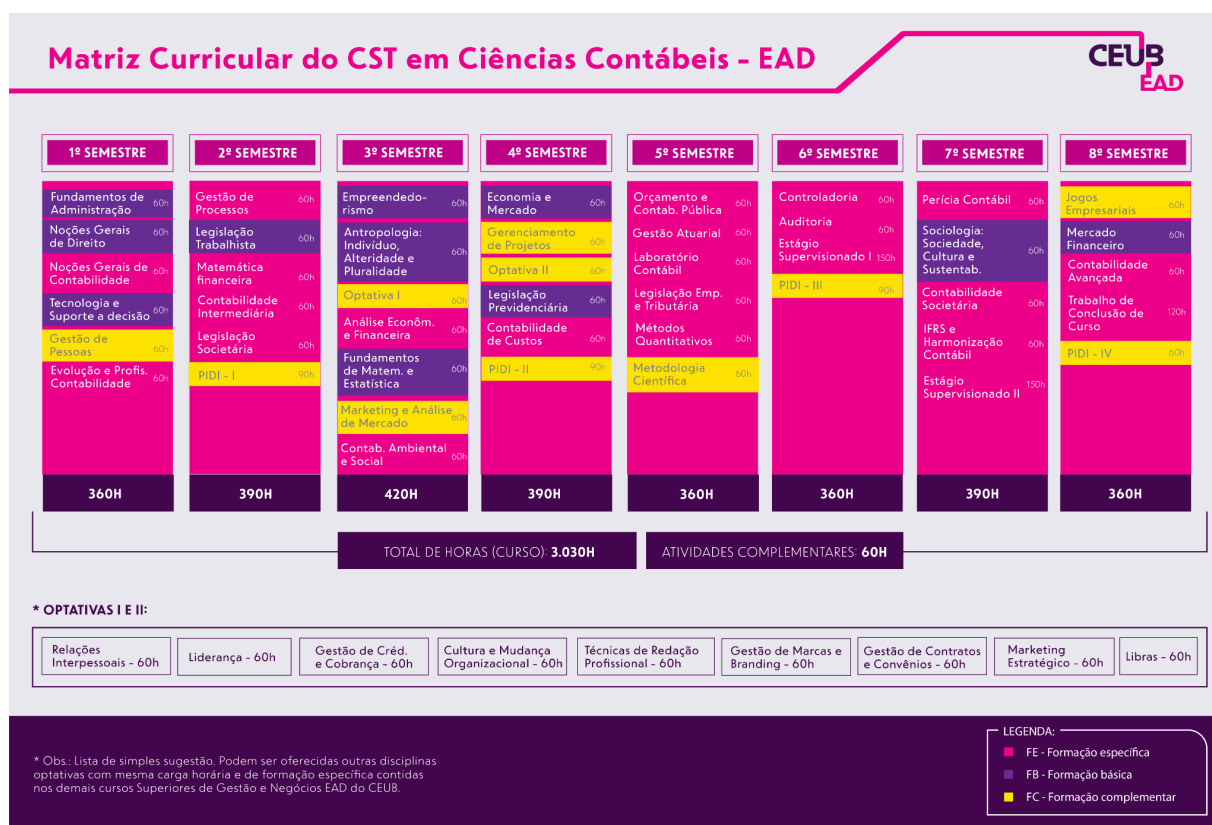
Matriz Curricular do CST em Ciências Contábeis - EAD

CEUB EAD

1º SEMESTRE

Fundamentos de Administração 60h
Noções Gerais de Direito 60h
Noções Gerais de Contabilidade 60h
Tecnologia e Suporte a decisão 60h
Gestão de Pessoas 60h
Evolução e Profis. Contabilidade 60h

360H

2º SEMESTRE

Gestão de Processos 60h
Legislação Trabalhista 60h
Matemática financeira 60h
Contabilidade Intermediária 60h
Legislação Societária 60h
PIDI - I 90h

390H

3º SEMESTRE

Empreendedorismo 60h
Antropologia: Indivíduo, Alteridade e Pluralidade 60h
Optativa I 60h
Análise Econôm. e Financeira 60h
Fundamentos de Matem. e Estatística 60h
Marketing e Análise de Mercado 60h
Contab. Ambiental e Social 60h

420H

4º SEMESTRE

Economia e Mercado 60h
Gerenciamento de Projetos 60h
Optativa II 60h
Legislação Previdenciária 60h
Contabilidade de Custos 60h
PIDI - II 90h

390H

5º SEMESTRE

Orçamento e Contab. Pública 60h
Gestão Atuarial 60h
Laboratório Contábil 60h
Legislação Emp. e Tributária 60h
Métodos Quantitativos 60h
Metodologia Científica 60h

360H

6º SEMESTRE

Controladoria 60h
Auditoria 60h
Estágio Supervisionado I 150h
PIDI - III 90h

360H

7º SEMESTRE

Perícia Contábil 60h
Sociologia: Sociedade, Cultura e Sustentab. 60h
Contabilidade Societária 60h
IFRS e Harmonização Contábil 60h
Estágio Supervisionado II 150h

390H

8º SEMESTRE

Jogos Empresariais 60h
Mercado Financeiro 60h
Contabilidade Avançada 60h
Trabalho de Conclusão de Curso 120h
PIDI - IV 60h

360H

TOTAL DE HORAS (CURSO): 3.030H
ATIVIDADES COMPLEMENTARES: 60H

* OPTATIVAS I E II:

Relações Interpessoais - 60h
Liderança - 60h
Gestão de Créd. e Cobrança - 60h
Cultura e Mudança Organizacional - 60h
Técnicas de Redação Profissional - 60h
Gestão de Marcas e Branding - 60h
Gestão de Contratos e Convênios - 60h
Marketing Estratégico - 60h
Libras - 60h

* Obs.: Lista de simples sugestão. Podem ser oferecidas outras disciplinas optativas com mesma carga horária e de formação específica contidas nos demais cursos Superiores de Gestão e Negócios EAD do CEUB.

LEGENDA:
FE - Formação específica
FB - Formação básica
FC - Formação complementar